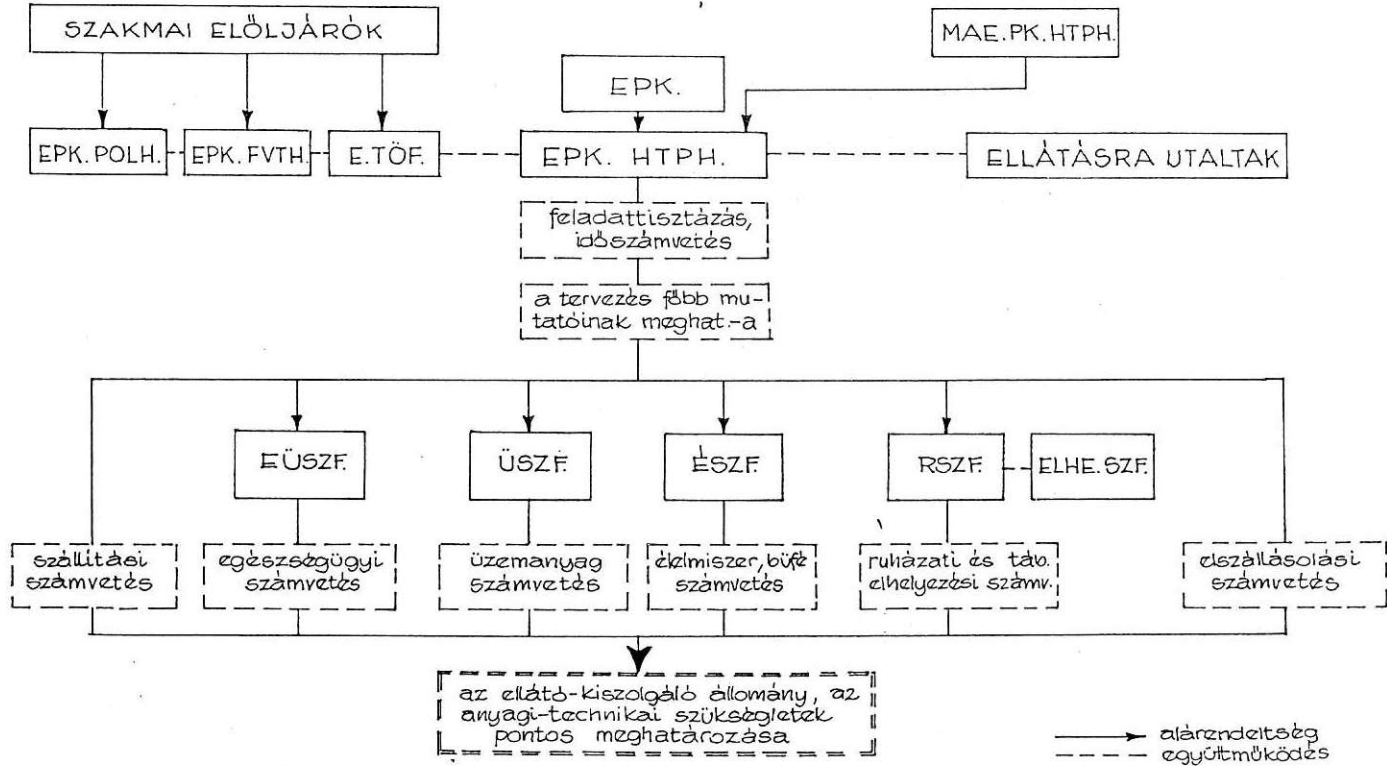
SZAKMAI ELÖLJÁRÓK

MAE.PK.HTPH.

EPK.

EPK. POLH.

EPK. FVTH.

E.TÖF.

EPK. HTPH.

ELLÁTÁSRA UTALTAK

feladattisztázás, időszámvetés

a tervezés főbb mutatóinak meghat.-a

EÜSZF.

ÜSZF.

ÉSZF.

RSZF.

ELHE. SZF.

szállítási számvetés

egészségügyi számvetés

üzemanyag számvetés

élelmiszer, büfé számvetés

ruházati és táb. elhelyezési számv.

elszállásolási számvetés

az ellátó-kiszolgáló állomány, az anyagi-technikai szükségletek pontos meghatározása

alárendeltség

együttműködés